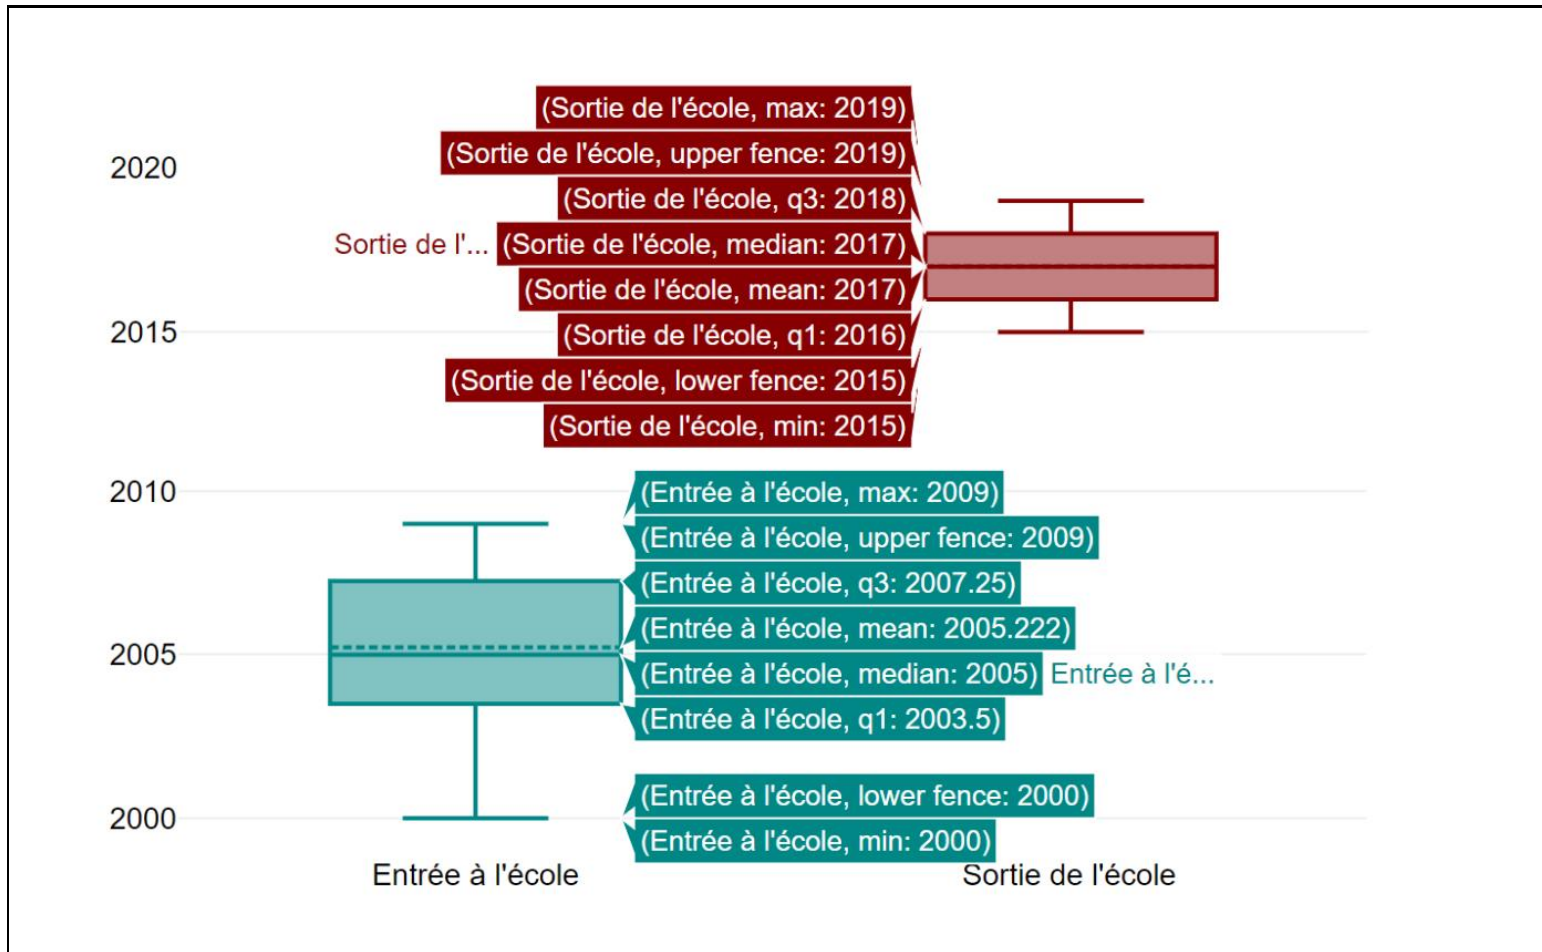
(Sortie de l'école, max: 2019)
(Sortie de l'école, upper fence: 2019)
(Sortie de l'école, q3: 2018)
Sortie de l'... (Sortie de l'école, median: 2017)
(Sortie de l'école, mean: 2017)
(Sortie de l'école, q1: 2016)
(Sortie de l'école, lower fence: 2015)
(Sortie de l'école, min: 2015)

(Entrée à l'école, max: 2009)
(Entrée à l'école, upper fence: 2009)
(Entrée à l'école, q3: 2007.25)
(Entrée à l'école, mean: 2005.222)
(Entrée à l'école, median: 2005) Entrée à l'é...
(Entrée à l'école, q1: 2003.5)
(Entrée à l'école, lower fence: 2000)
(Entrée à l'école, min: 2000)

2020
2015
2010
2005
2000

Entrée à l'école
Sortie de l'école